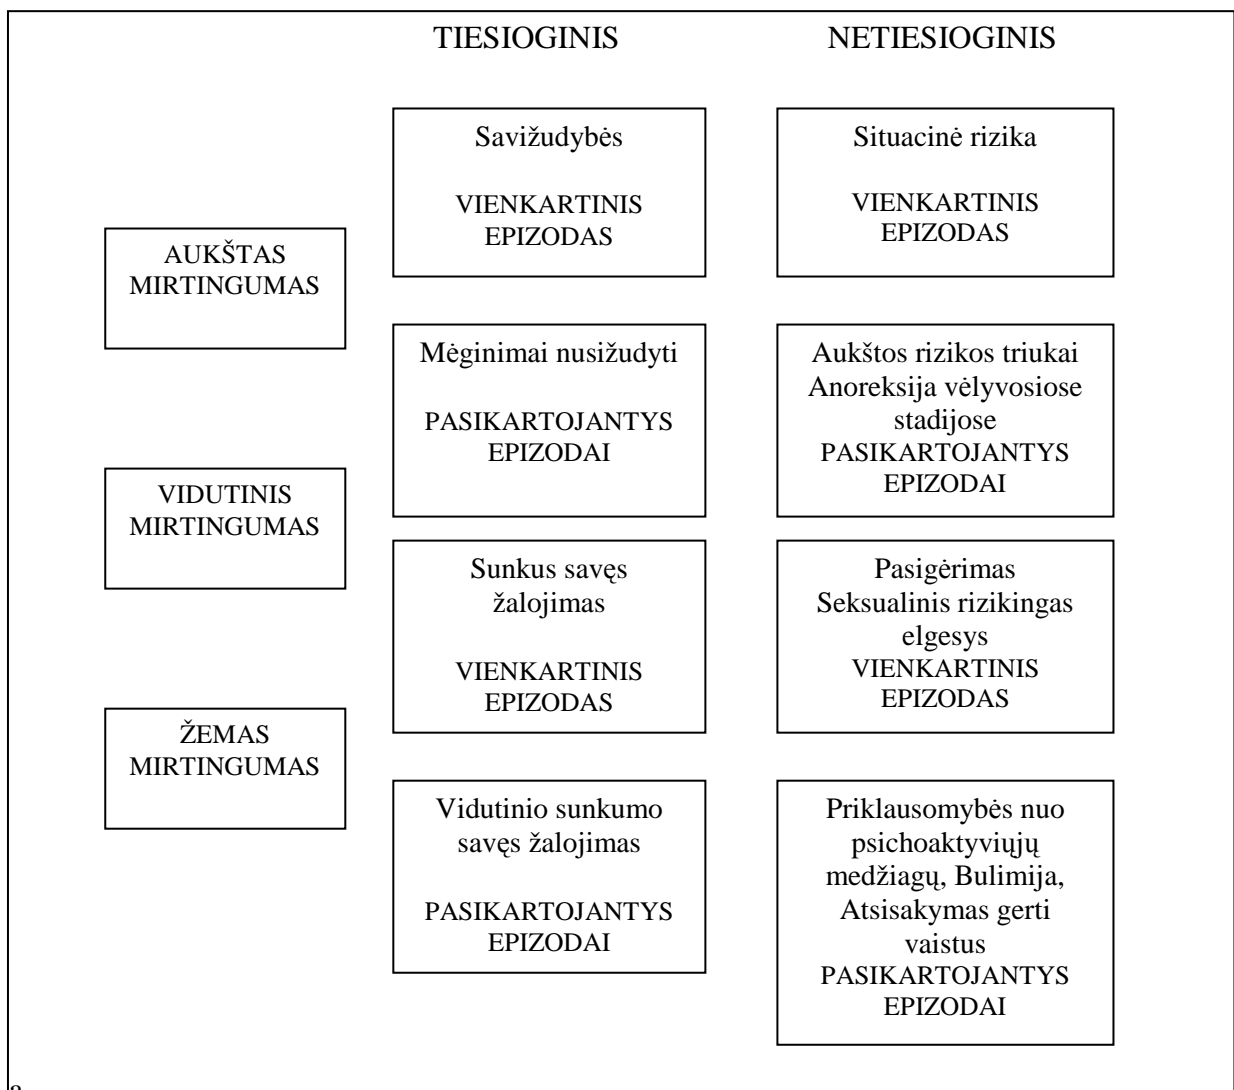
TIESIOGINIS

NETIESIOGINIS

AUKŠTAS MIRTINGUMAS

VIDUTINIS MIRTINGUMAS

ŽEMAS MIRTINGUMAS

Savižudybės

VIENKARTINIS EPIZODAS

Situacinė rizika

VIENKARTINIS EPIZODAS

Mėginimai nusižudyti

PASIKARTOJANTYS EPIZODAI

Aukštos rizikos triukai
Anoreksija vėlyvosiose stadijose
PASIKARTOJANTYS EPIZODAI

Sunkus savęs žalojimas

VIENKARTINIS EPIZODAS

Pasigėrimas
Seksualinis rizikingas elgesys
VIENKARTINIS EPIZODAS

Vidutinio sunkumo savęs žalojimas

PASIKARTOJANTYS EPIZODAI

Priklausomybės nuo psichoaktyviųjų medžiagų, Bulimija, Atsisakymas gerti vaistus
PASIKARTOJANTYS EPIZODAI

a